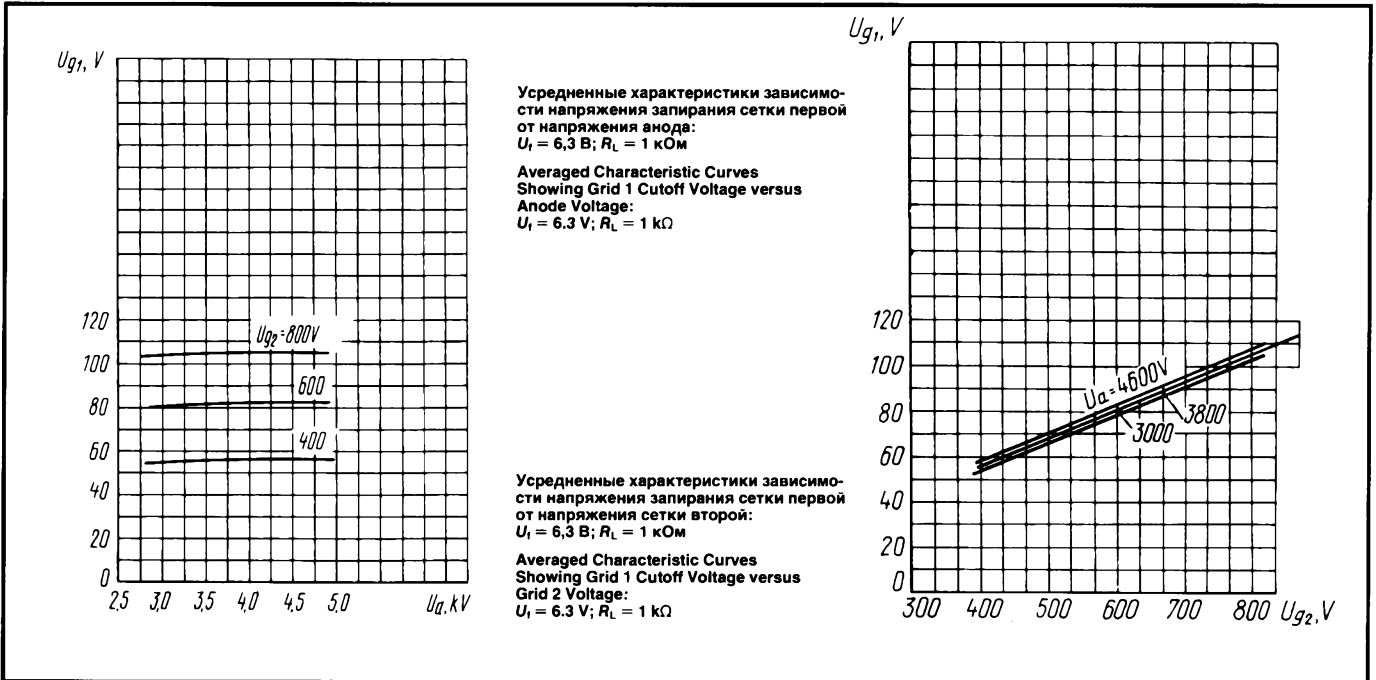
$U_{g1}$, V

120
100
80
60
40
20
0

2,5 3,0 3,5 4,0 4,5 5,0 $U_a$, kV

$U_{g2}$=800V
600
400

Усредненные характеристики зависимости напряжения запирания сетки первой от напряжения анода:
$U_f$ = 6,3 В; $R_L$ = 1 кОм

Averaged Characteristic Curves Showing Grid 1 Cutoff Voltage versus Anode Voltage:
$U_f$ = 6.3 V; $R_L$ = 1 kΩ

Усредненные характеристики зависимости напряжения запирания сетки первой от напряжения сетки второй:
$U_f$ = 6,3 В; $R_L$ = 1 кОм

Averaged Characteristic Curves Showing Grid 1 Cutoff Voltage versus Grid 2 Voltage:
$U_f$ = 6.3 V; $R_L$ = 1 kΩ

$U_{g1}$, V

120
100
80
60
40
20
0

300 400 500 600 700 800 $U_{g2}$, V

$U_a$=4600V
3800
3000